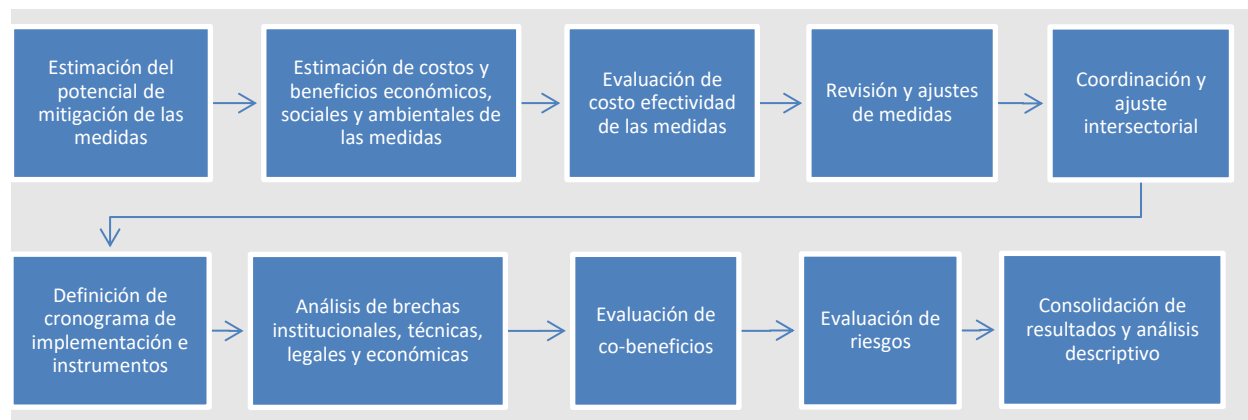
Estimación del potencial de mitigación de las medidas

Estimación de costos y beneficios económicos, sociales y ambientales de las medidas

Evaluación de costo efectividad de las medidas

Revisión y ajustes de medidas

Coordinación y ajuste intersectorial

Definición de cronograma de implementación e instrumentos

Análisis de brechas institucionales, técnicas, legales y económicas

Evaluación de co-beneficios

Evaluación de riesgos

Consolidación de resultados y análisis descriptivo